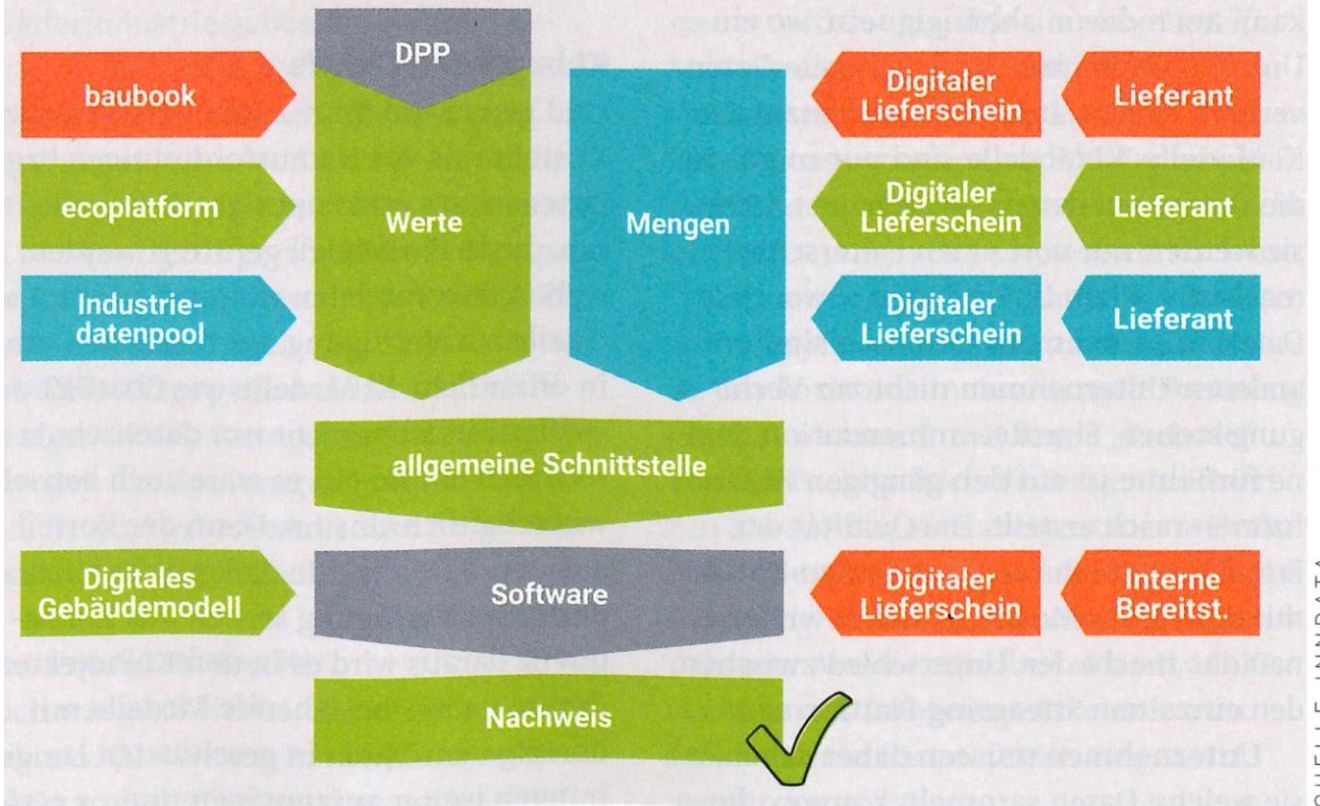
baubook

ecoplatform

Industrie-datenpool

DPP

Werte

Mengen

Digitaler Lieferschein

Lieferant

Digitaler Lieferschein

Lieferant

Digitaler Lieferschein

Lieferant

allgemeine Schnittstelle

Digitales Gebäudemodell

Software

Digitaler Lieferschein

Interne Bereitst.

Nachweis

QUELLE: INNDATA